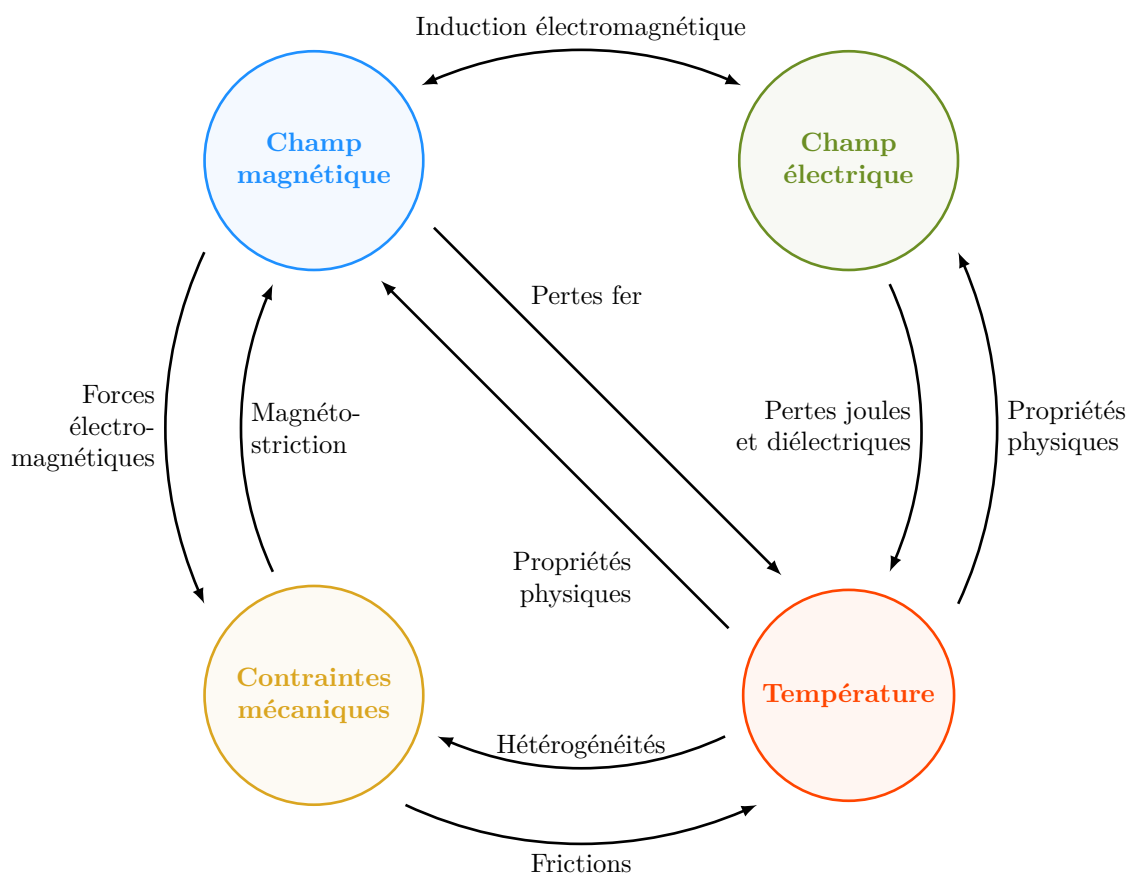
Induction électromagnétique

Champ magnétique

Champ électrique

Pertes fer

Forces électro-magnétiques

Magnéto-striction

Pertes joules et diélectriques

Propriétés physiques

Propriétés physiques

Contraintes mécaniques

Température

Hétérogénéités

Frictions